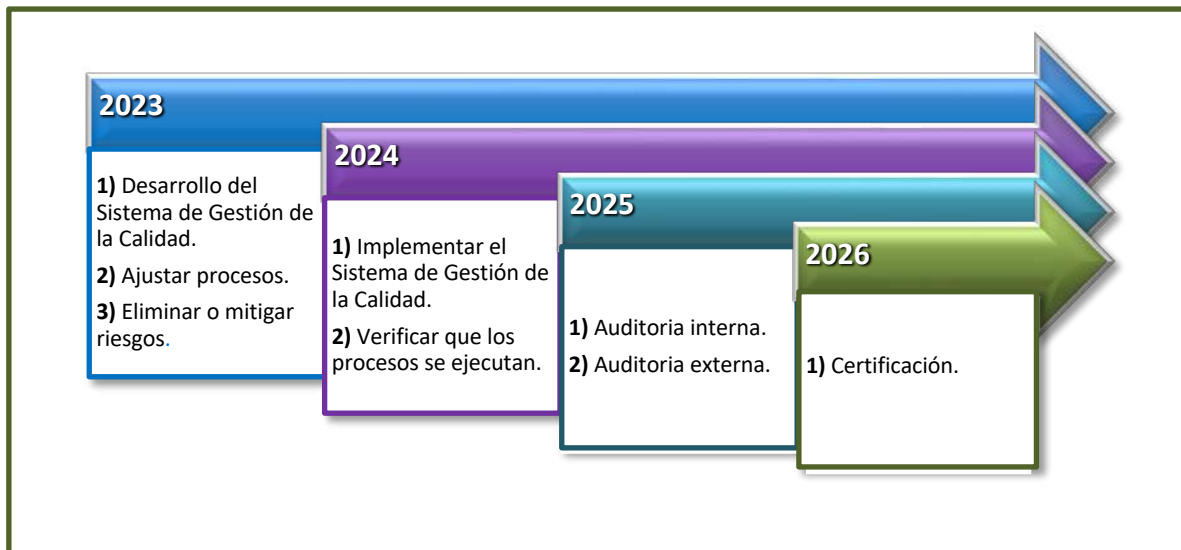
2023

**1)** Desarrollo del Sistema de Gestión de la Calidad.

**2)** Ajustar procesos.

**3)** Eliminar o mitigar riesgos.

2024

**1)** Implementar el Sistema de Gestión de la Calidad.

**2)** Verificar que los procesos se ejecutan.

2025

**1)** Auditoria interna.

**2)** Auditoria externa.

2026

**1)** Certificación.